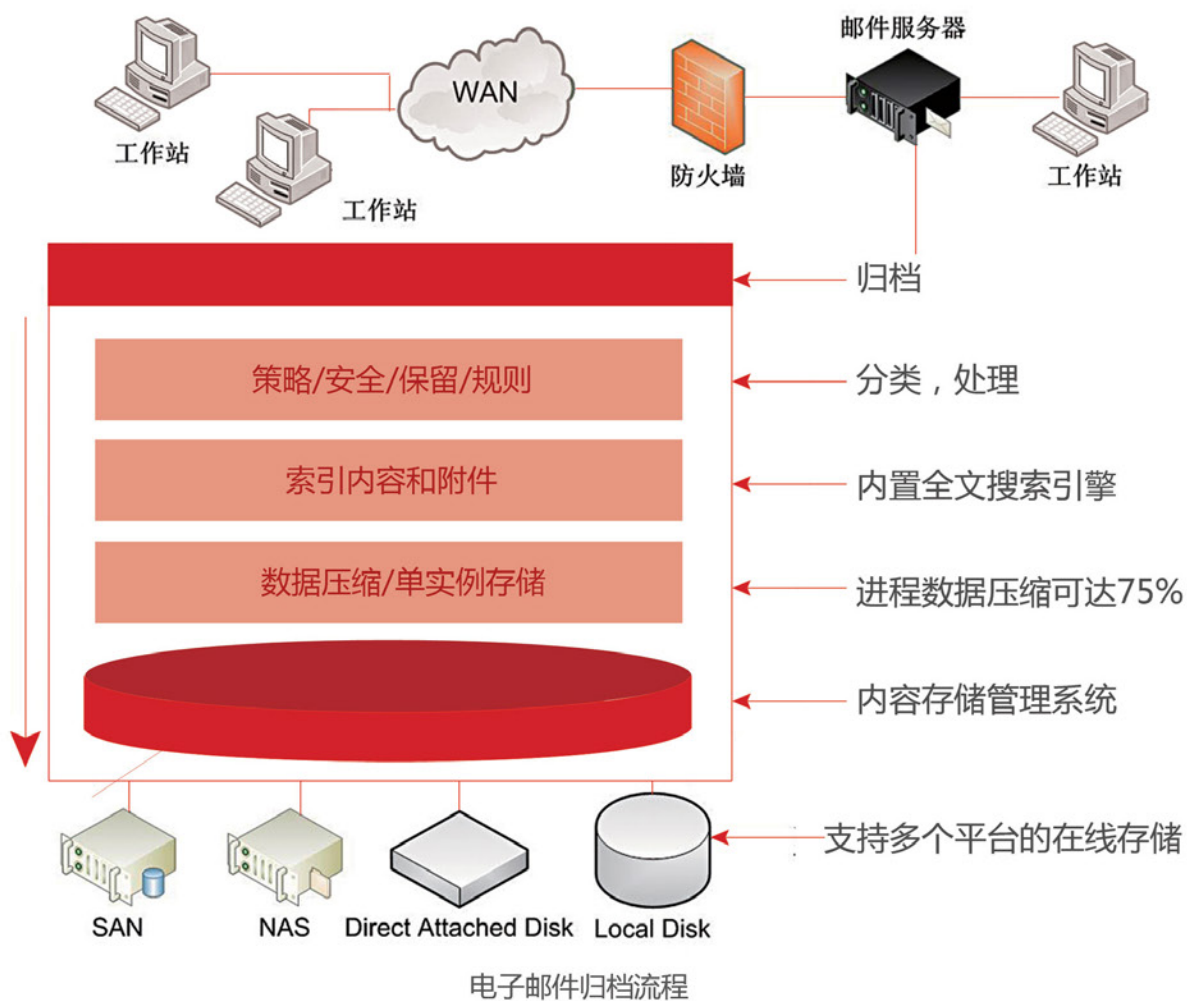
邮件服务器

工作站

WAN

防火墙

工作站

工作站

归档

策略/安全/保留/规则

分类，处理

索引内容和附件

内置全文搜索引擎

数据压缩/单实例存储

进程数据压缩可达75%

内容存储管理系统

支持多个平台的在线存储

SAN

NAS

Direct Attached Disk

Local Disk

电子邮件归档流程